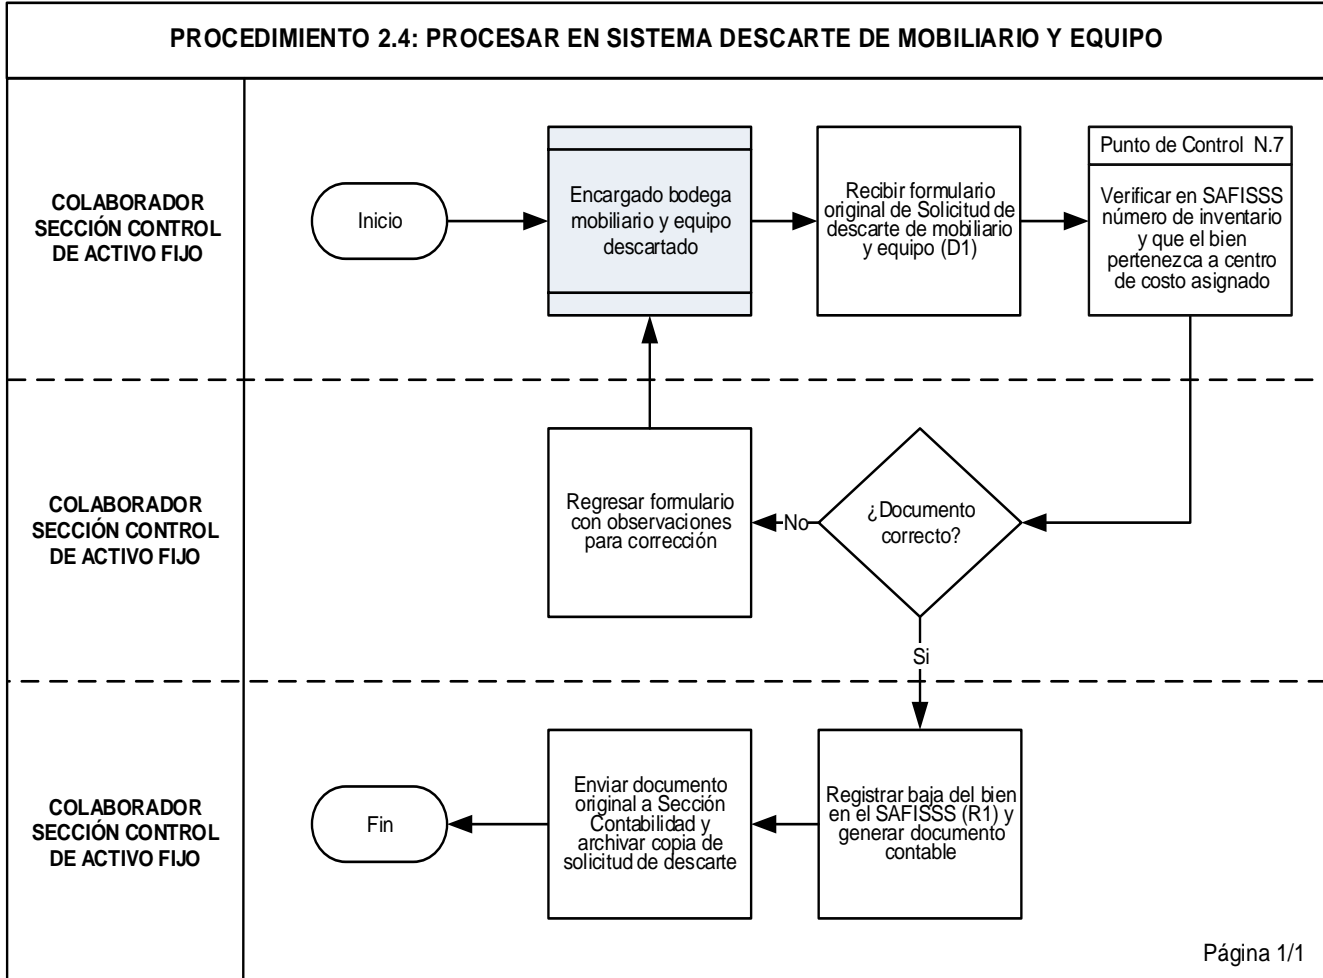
PROCEDIMIENTO 2.4: PROCESAR EN SISTEMA DESCARTE DE MOBILIARIO Y EQUIPO

COLABORADOR SECCIÓN CONTROL DE ACTIVO FIJO

Inicio

Encargado bodega mobiliario y equipo descartado

Recibir formulario original de Solicitud de descarte de mobiliario y equipo (D1)

Punto de Control N.7

Verificar en SAFISSS número de inventario y que el bien pertenezca a centro de costo asignado

COLABORADOR SECCIÓN CONTROL DE ACTIVO FIJO

Regresar formulario con observaciones para corrección

No

¿Documento correcto?

Si

COLABORADOR SECCIÓN CONTROL DE ACTIVO FIJO

Fin

Enviar documento original a Sección Contabilidad y archivar copia de solicitud de descarte

Registrar baja del bien en el SAFISSS (R1) y generar documento contable

Página 1/1